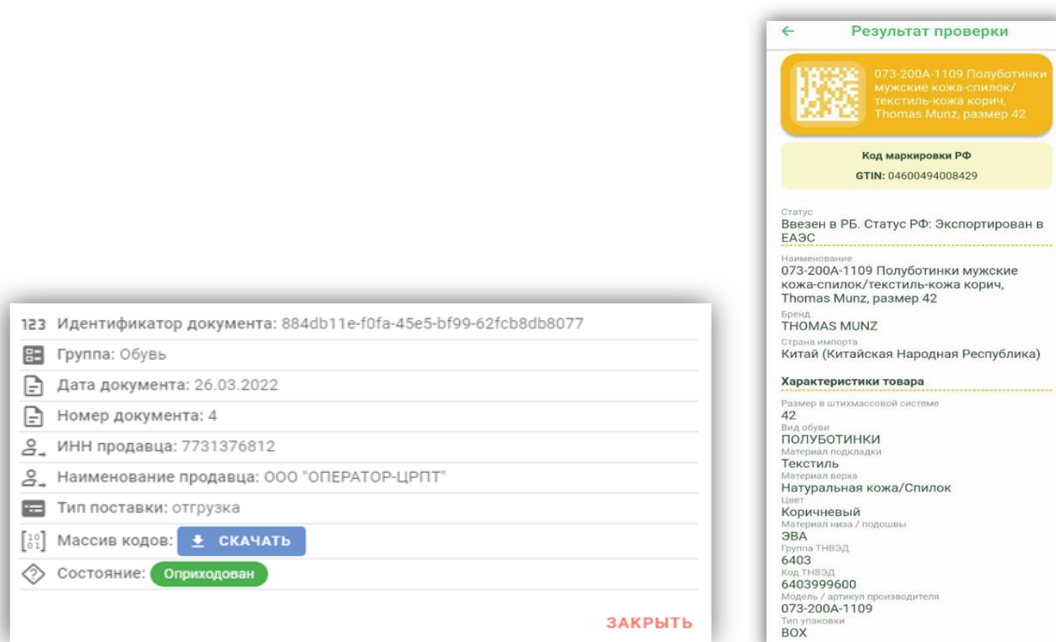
123 Идентификатор документа: 884db11e-f0fa-45e5-bf99-62fcb8db8077

Группа: Обувь

Дата документа: 26.03.2022

Номер документа: 4

ИНН продавца: 7731376812

Наименование продавца: ООО "ОПЕРАТОР-ЦРПТ"

Тип поставки: отгрузка

Массив кодов: СКАЧАТЬ

Состояние: Оприходован

ЗАКРЫТЬ

Результат проверки

073-200A-1109 Полуботинки мужские кожа-спилок/текстиль-кожа корич, Thomas Munz, размер 42

Код маркировки РФ

GTIN: 04600494008429

Статус
Ввезен в РБ. Статус РФ: Экспортирован в ЕАЭС

Наименование
073-200A-1109 Полуботинки мужские кожа-спилок/текстиль-кожа корич, Thomas Munz, размер 42

Бренд
THOMAS MUNZ

Страна импорта
Китай (Китайская Народная Республика)

Характеристики товара

Размер в штихмассовой системе
42
Вид обуви
ПОЛУБОТИНКИ
Материал подкладки
Текстиль
Материал верха
Натуральная кожа/Спилок
Цвет
Коричневый
Материал низа / подошвы
ЭВА
Группа ТНВЭД
6403
Код ТНВЭД
6403999600
Модель / артикул производителя
073-200A-1109
Тип упаковки
BOX